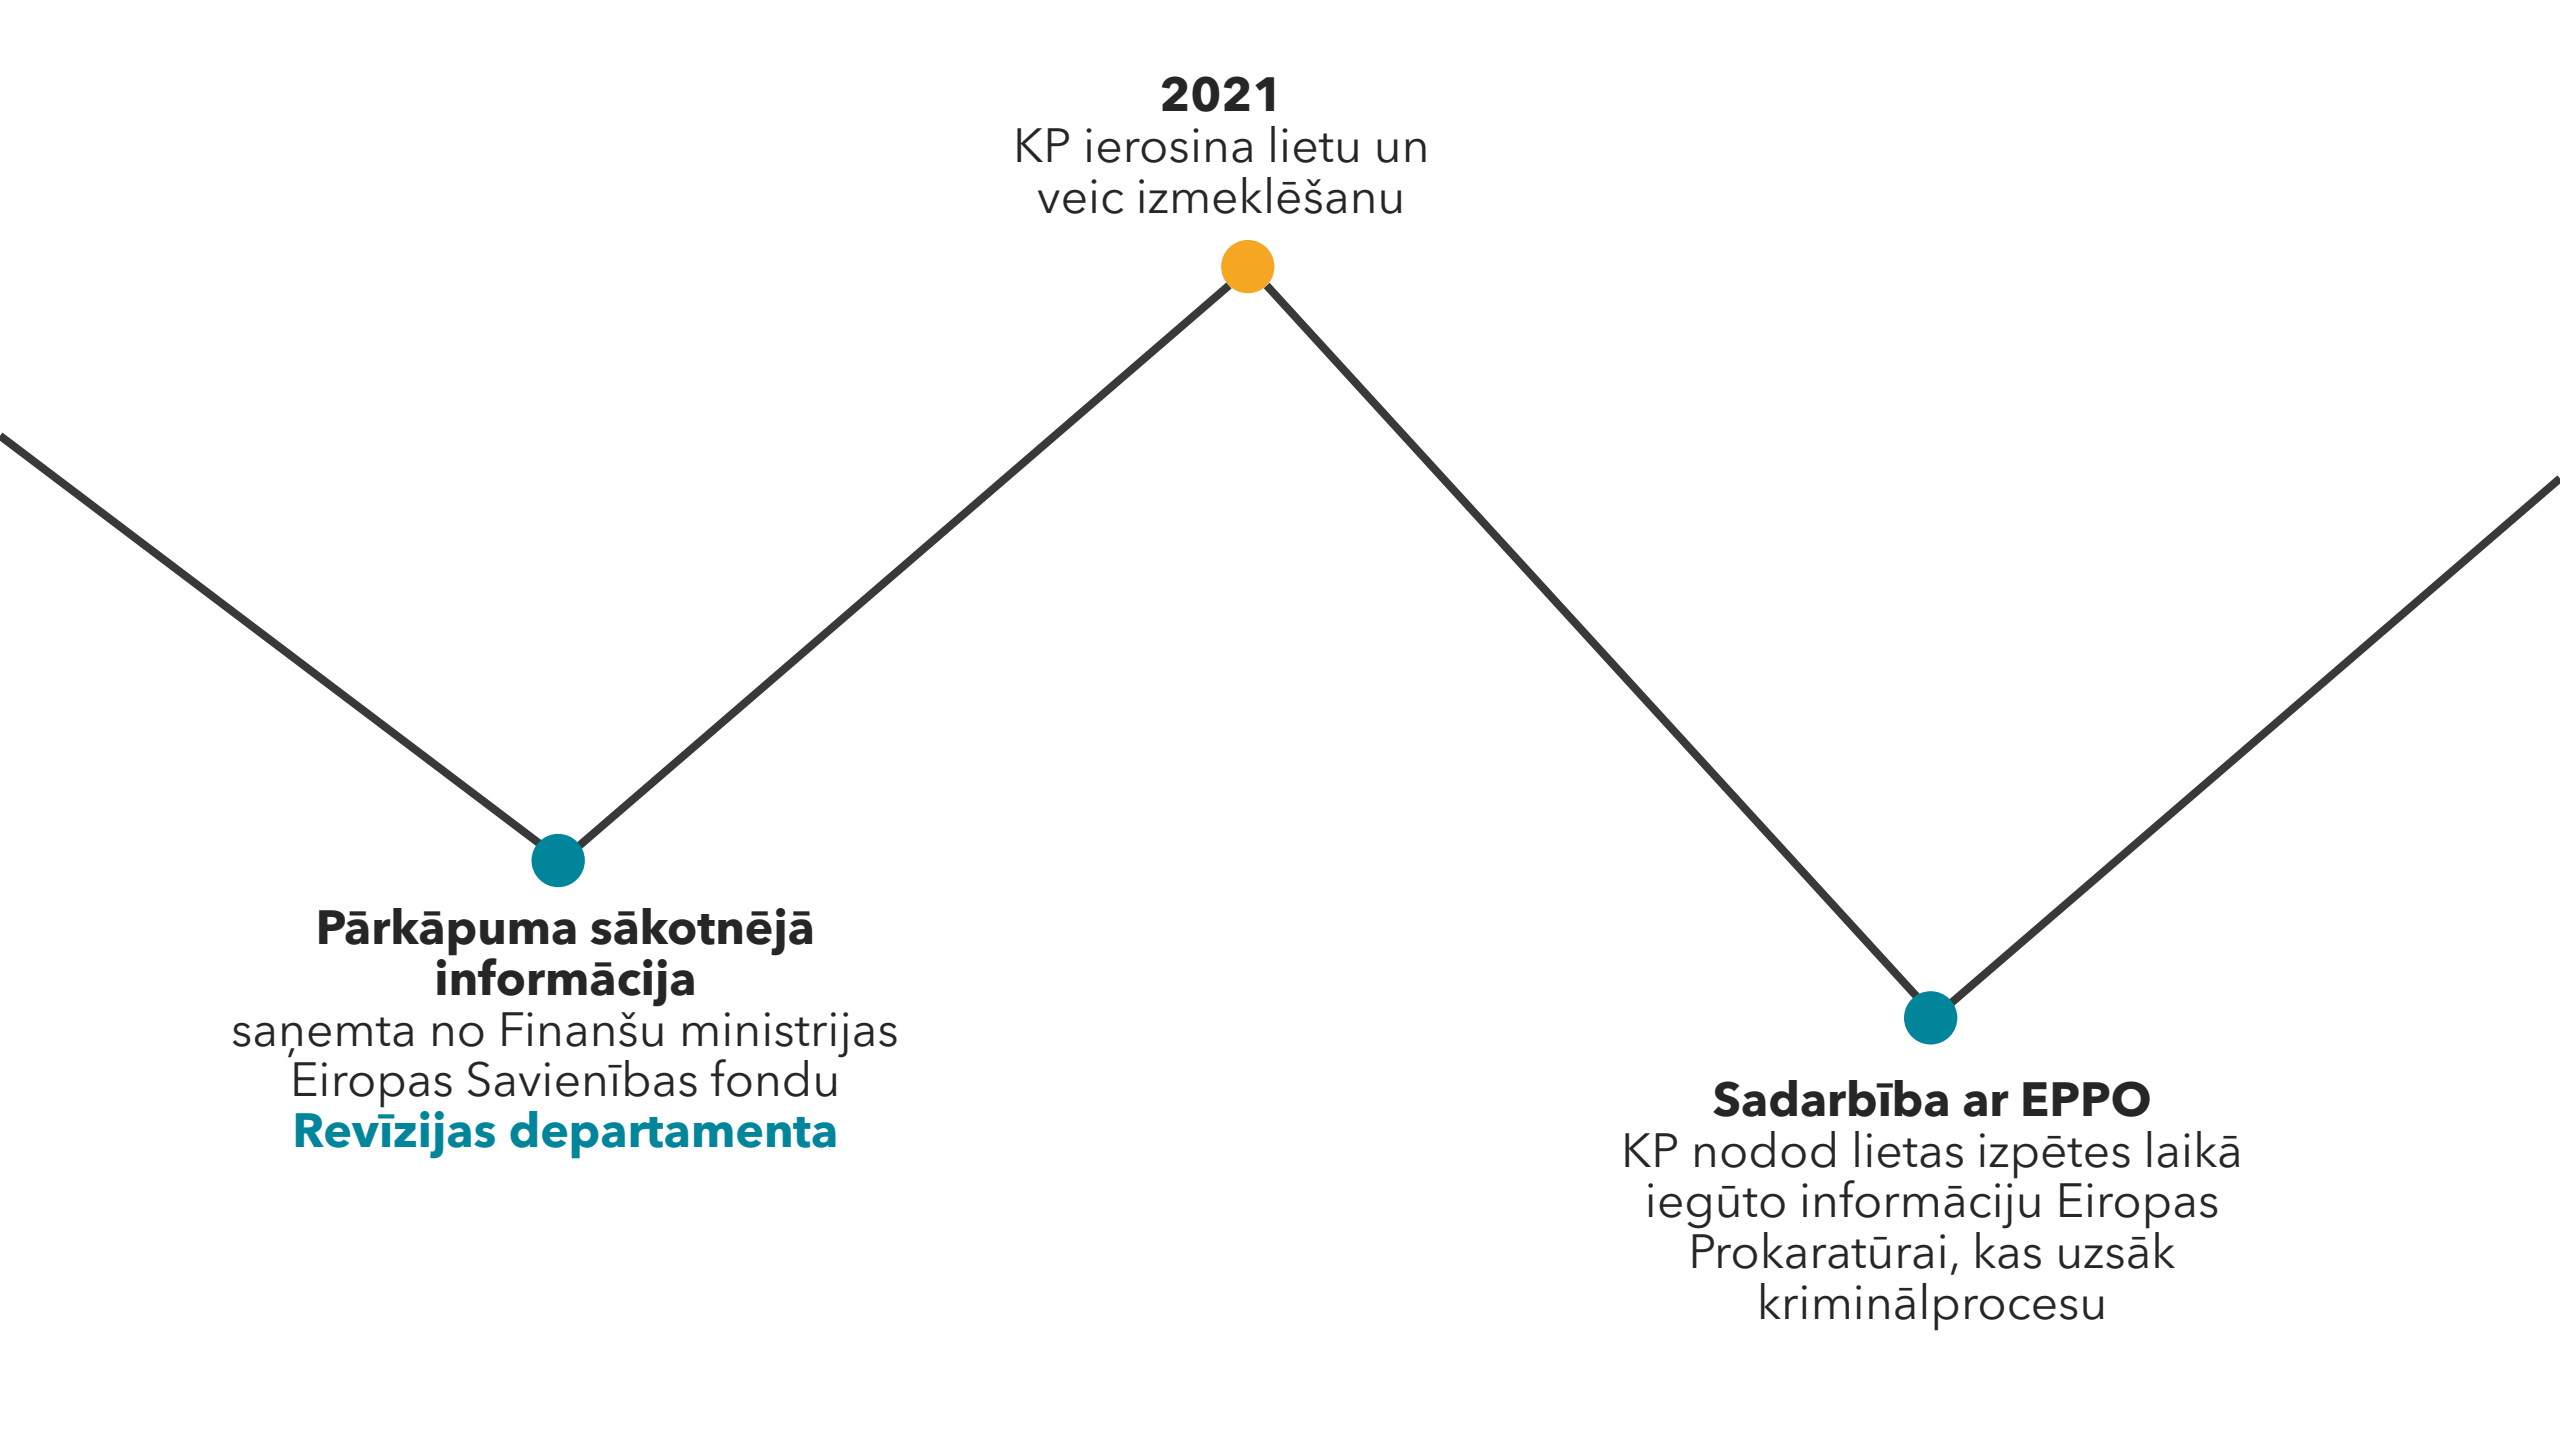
**2021**
KP ierosina lietu un veic izmeklēšanu

**Pārkāpuma sākotnējā informācija**
saņemta no Finanšu ministrijas Eiropas Savienības fondu **Revīzijas departamenta**

**Sadarbība ar EPPO**
KP nodod lietas izpētes laikā iegūto informāciju Eiropas Prokaratūrai, kas uzsāk kriminālprocesu